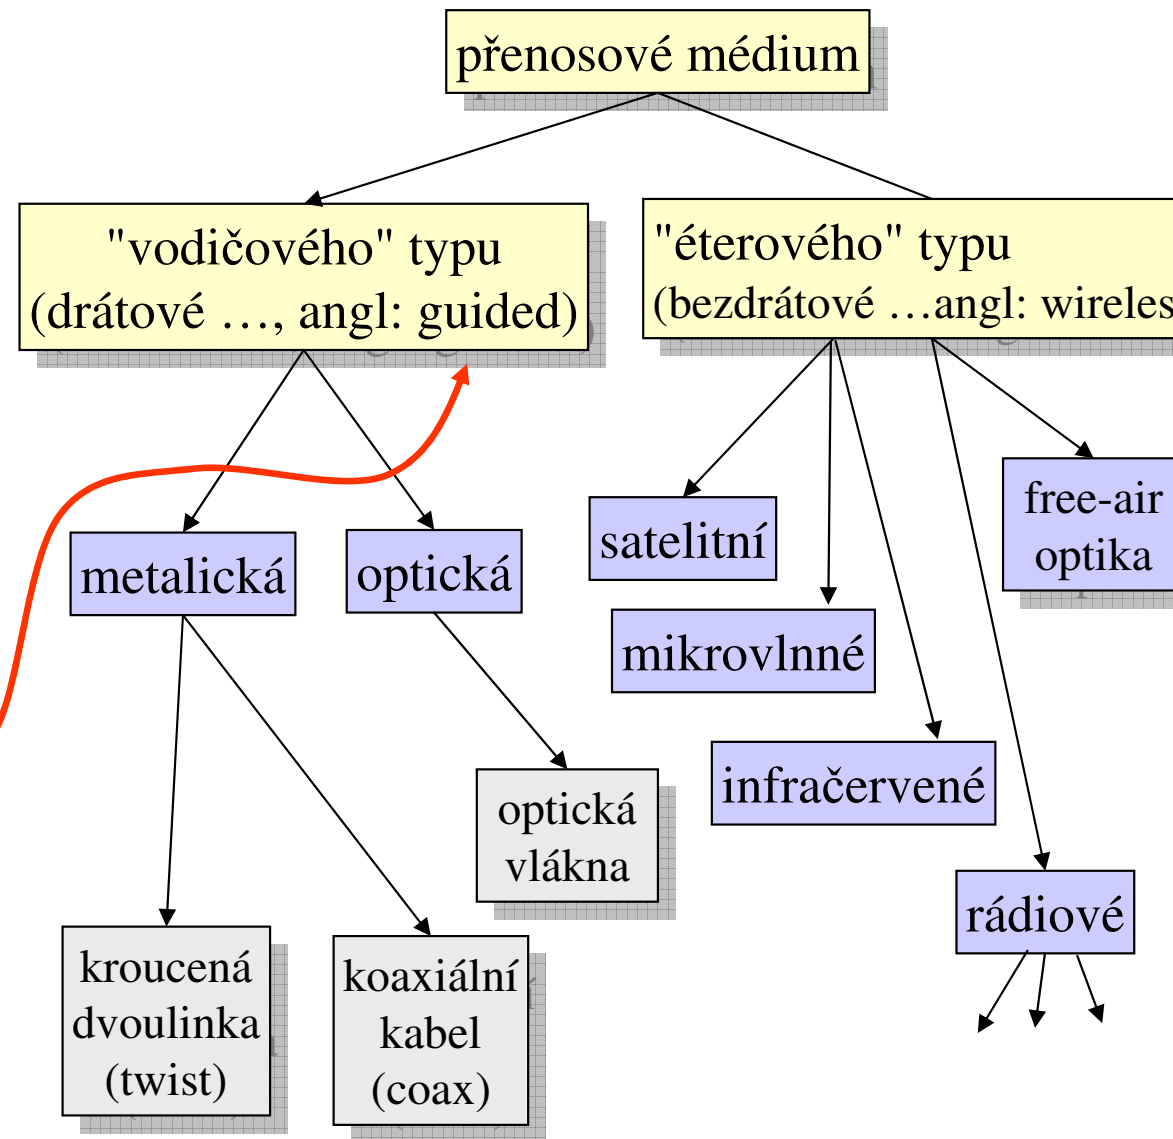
přenosové médium

"vodičového" typu (drátové …, angl: guided)

"éterového" typu (bezdrátové …angl: wireles

metalická

optická

satelitní

free-air optika

mikrovlnné

optická vlákna

infračervené

rádiové

kroucená dvoulinka (twist)

koaxiální kabel (coax)